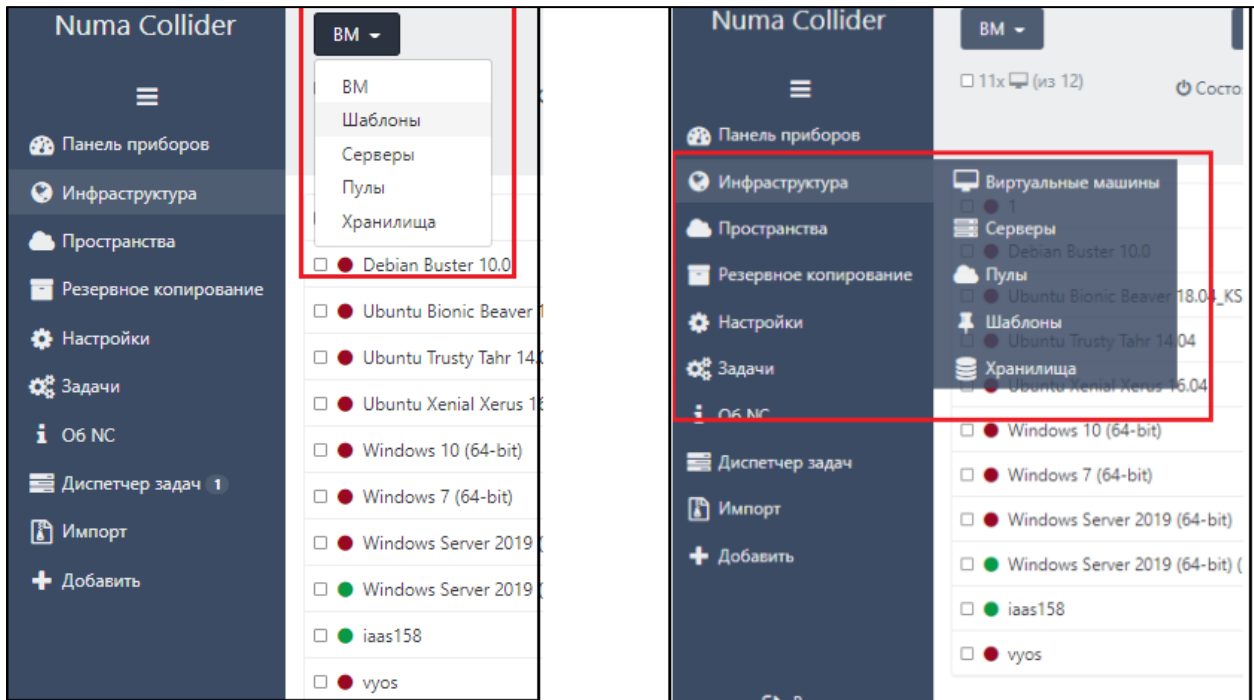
Numa Collider

Панель приборов
Инфраструктура
Пространства
Резервное копирование
Настройки
Задачи
Об NC
Диспетчер задач 1
Импорт
Добавить

ВМ
ВМ
Шаблоны
Серверы
Пулы
Хранилища

Debian Buster 10.0
Ubuntu Bionic Beaver 1
Ubuntu Trusty Tahr 14.0
Ubuntu Xenial Xerus 1
Windows 10 (64-bit)
Windows 7 (64-bit)
Windows Server 2019 (
Windows Server 2019 (
iaas158
vyos

Numa Collider

ВМ
11x (из 12)
Состо

Панель приборов
Инфраструктура
Пространства
Резервное копирование
Настройки
Задачи
Об NC
Диспетчер задач
Импорт
Добавить

Виртуальные машины
Серверы
Пулы
Шаблоны
Хранилища

1
Debian Buster 10.0
Ubuntu Bionic Beaver 18.04_KS
Ubuntu Trusty Tahr 14.04
Ubuntu Xenial Xerus 16.04
Windows 10 (64-bit)
Windows 7 (64-bit)
Windows Server 2019 (64-bit)
Windows Server 2019 (64-bit) (
iaas158
vyos